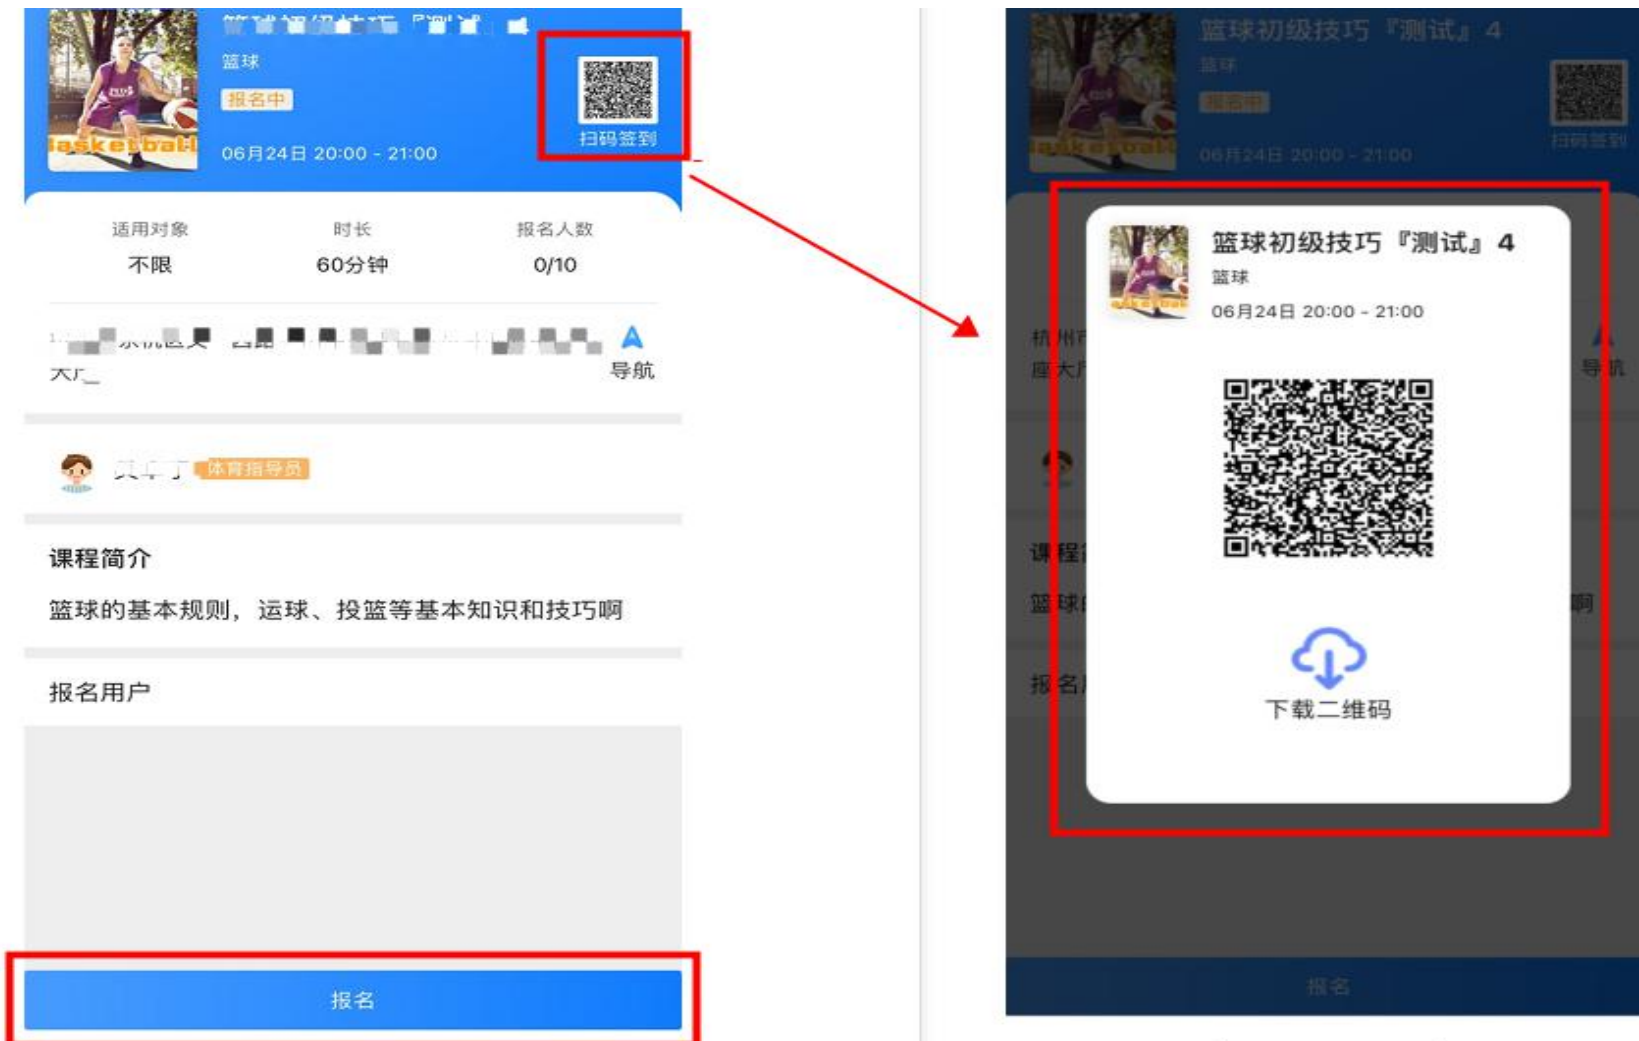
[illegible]
篮球
报名中
basketball
06月24日 20:00 - 21:00
扫码签到

适用对象
不限
时长
60分钟
报名人数
0/10

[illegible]
导航

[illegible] 体育指导员

课程简介
篮球的基本规则，运球、投篮等基本知识和技巧啊

报名用户

报名

篮球初级技巧『测试』4
篮球
报名中
basketball
06月24日 20:00 - 21:00
扫码签到

篮球初级技巧『测试』4
篮球
06月24日 20:00 - 21:00

下载二维码

杭州
座大
导航
课程
篮球
啊
报名
报名